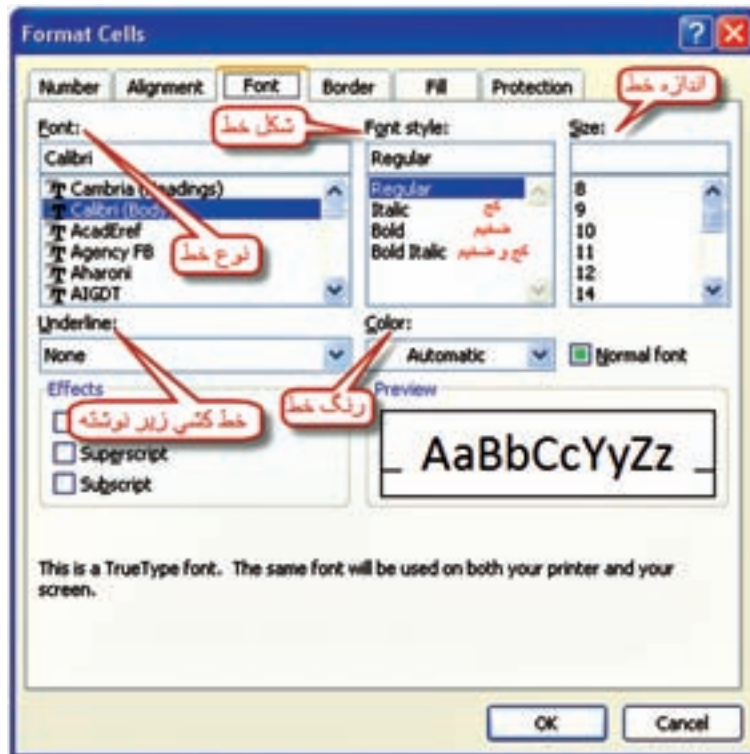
Format Cells

Number | Alignment | Font | Border | Fill | Protection

اندازه خط

Font:
شکل خط
Font style:
Size:

Calibri
Regular

Cambria (Headings)
Calibri (Body)
AcadEref
Agency FB
Aharoni
AIGDT

نوع خط

Regular
Italic کج
Bold ضخیم
Bold Italic کج و ضخیم

8
9
10
11
12
14

Underline:
None
Color:
Automatic
Normal font

Effects
خط کشی زیر نوشته
رنگ خط
Preview
Superscript
Subscript

AaBbCcYyZz

This is a TrueType font. The same font will be used on both your printer and your screen.

OK
Cancel